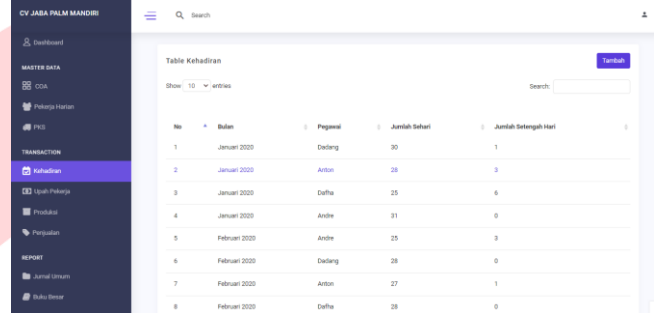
CV JABA PALM MANDIRI

Search

Dashboard

MASTER DATA

COA

Pekerja Harian

PKS

TRANSACTION

Kehadiran

Upah Pekerja

Produksi

Penjualan

REPORT

Jurnal Umum

Buku Besar

Table Kehadiran

Tambah

Show 10 entries

Search:

| No | Bulan | Pegawai | Jumlah Sehari | Jumlah Setengah Hari |
|---|---|---|---|---|
| 1 | Januari 2020 | Dadang | 30 | 1 |
| 2 | Januari 2020 | Anton | 28 | 3 |
| 3 | Januari 2020 | Daffa | 25 | 6 |
| 4 | Januari 2020 | Andre | 31 | 0 |
| 5 | Februari 2020 | Andre | 25 | 3 |
| 6 | Februari 2020 | Dadang | 28 | 0 |
| 7 | Februari 2020 | Anton | 27 | 1 |
| 8 | Februari 2020 | Daffa | 28 | 0 |